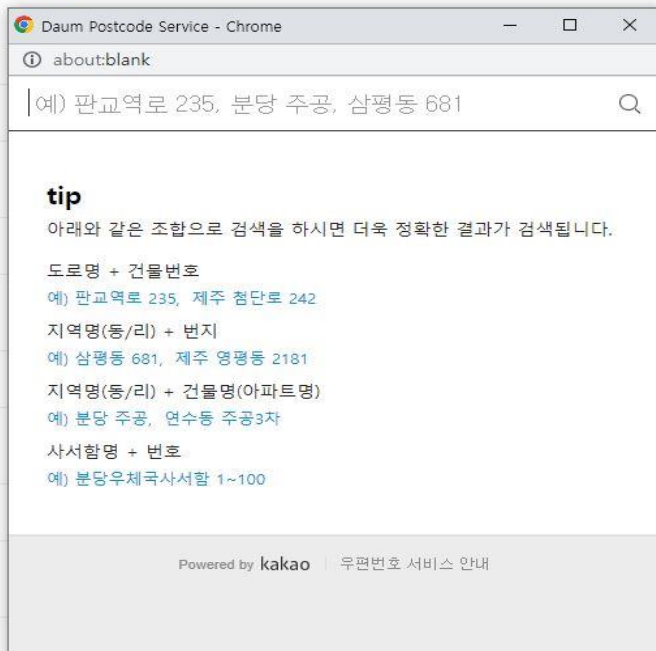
Daum Postcode Service - Chrome

about:blank

예) 판교역로 235, 분당 주공, 삼평동 681

tip
아래와 같은 조합으로 검색을 하시면 더욱 정확한 결과가 검색됩니다.

도로명 + 건물번호
예) 판교역로 235, 제주 첨단로 242

지역명(동/리) + 번지
예) 삼평동 681, 제주 영평동 2181

지역명(동/리) + 건물명(아파트명)
예) 분당 주공, 연수동 주공3차

사서함명 + 번호
예) 분당우체국사서함 1~100

Powered by kakao | 우편번호 서비스 안내